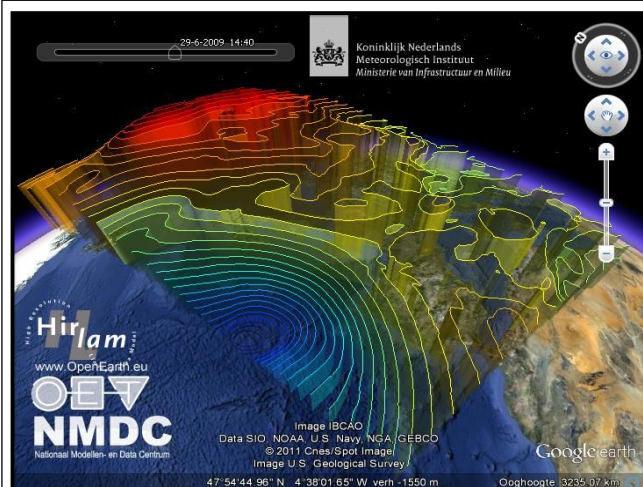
29-6-2009 14:40

Koninklijk Nederlands Meteorologisch Instituut
Ministerie van Infrastructuur en Milieu

N

Hirlam
High Resolution Limited Area Model

www.OpenEarth.eu

OET

NMDC
Nationaal Modellen- en Data Centrum

Image IBCAO
Data SIO, NOAA, U.S. Navy, NGA, GEBCO
© 2011 Cnes/Spot Image
Image U.S. Geological Survey

Google earth

47°54'44.96" N 4°38'01.65" W verh -1550 m

Ooghoogte 3235.07 km